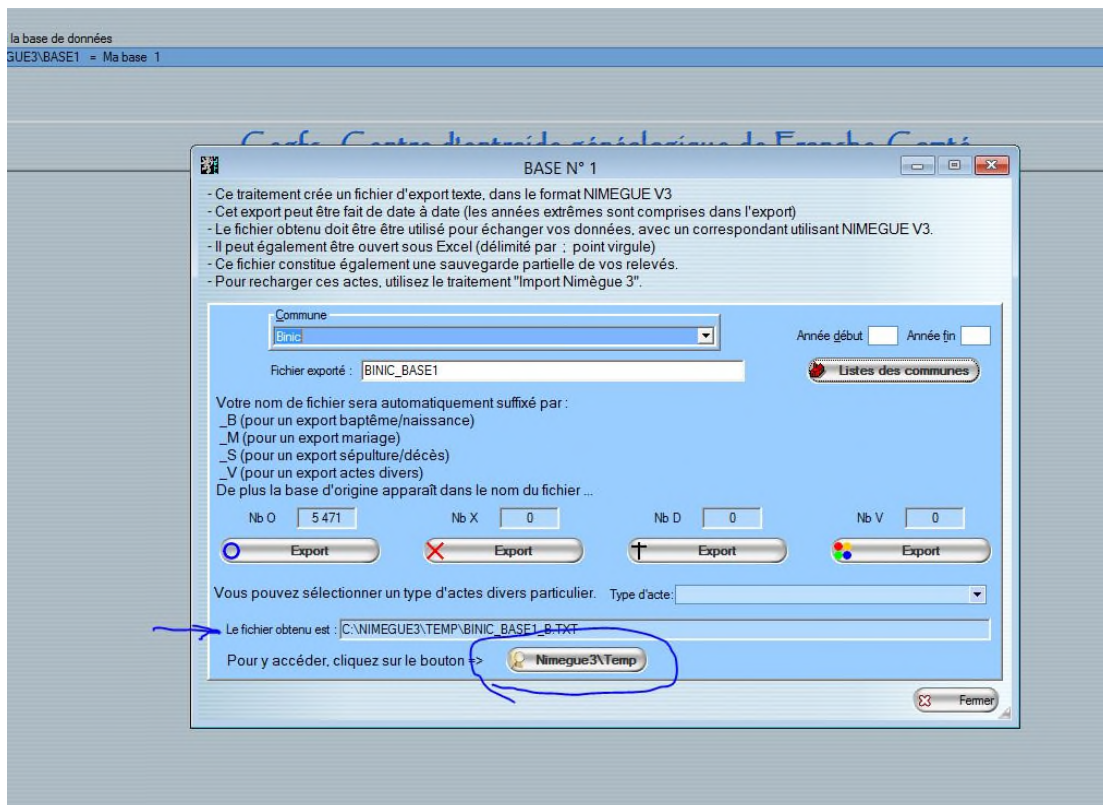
la base de données
GUE3\BASE1 = Ma base 1

Cegfc Centre d'entraide généalogique de Franche-Comté

BASE N° 1

- Ce traitement crée un fichier d'export texte, dans le format NIMEGUE V3
- Cet export peut être fait de date à date (les années extrêmes sont comprises dans l'export)
- Le fichier obtenu doit être être utilisé pour échanger vos données, avec un correspondant utilisant NIMEGUE V3.
- Il peut également être ouvert sous Excel (délimité par ; point virgule)
- Ce fichier constitue également une sauvegarde partielle de vos relevés.
- Pour recharger ces actes, utilisez le traitement "Import Nimègue 3".

Commune
Binic

Année début Année fin

Fichier exporté : BINIC_BASE1

Listes des communes

Votre nom de fichier sera automatiquement suffixé par :
_B (pour un export baptême/naissance)
_M (pour un export mariage)
_S (pour un export sépulture/décès)
_V (pour un export actes divers)
De plus la base d'origine apparaît dans le nom du fichier ...

Nb O 5 471 Nb X 0 Nb D 0 Nb V 0

Export Export Export Export

Vous pouvez sélectionner un type d'actes divers particulier. Type d'acte

Le fichier obtenu est : C:\NIMEGUE3\TEMP\BINIC_BASE1_B.TXT

Pour y accéder, cliquez sur le bouton => Nimegue3\Temp

Fermer